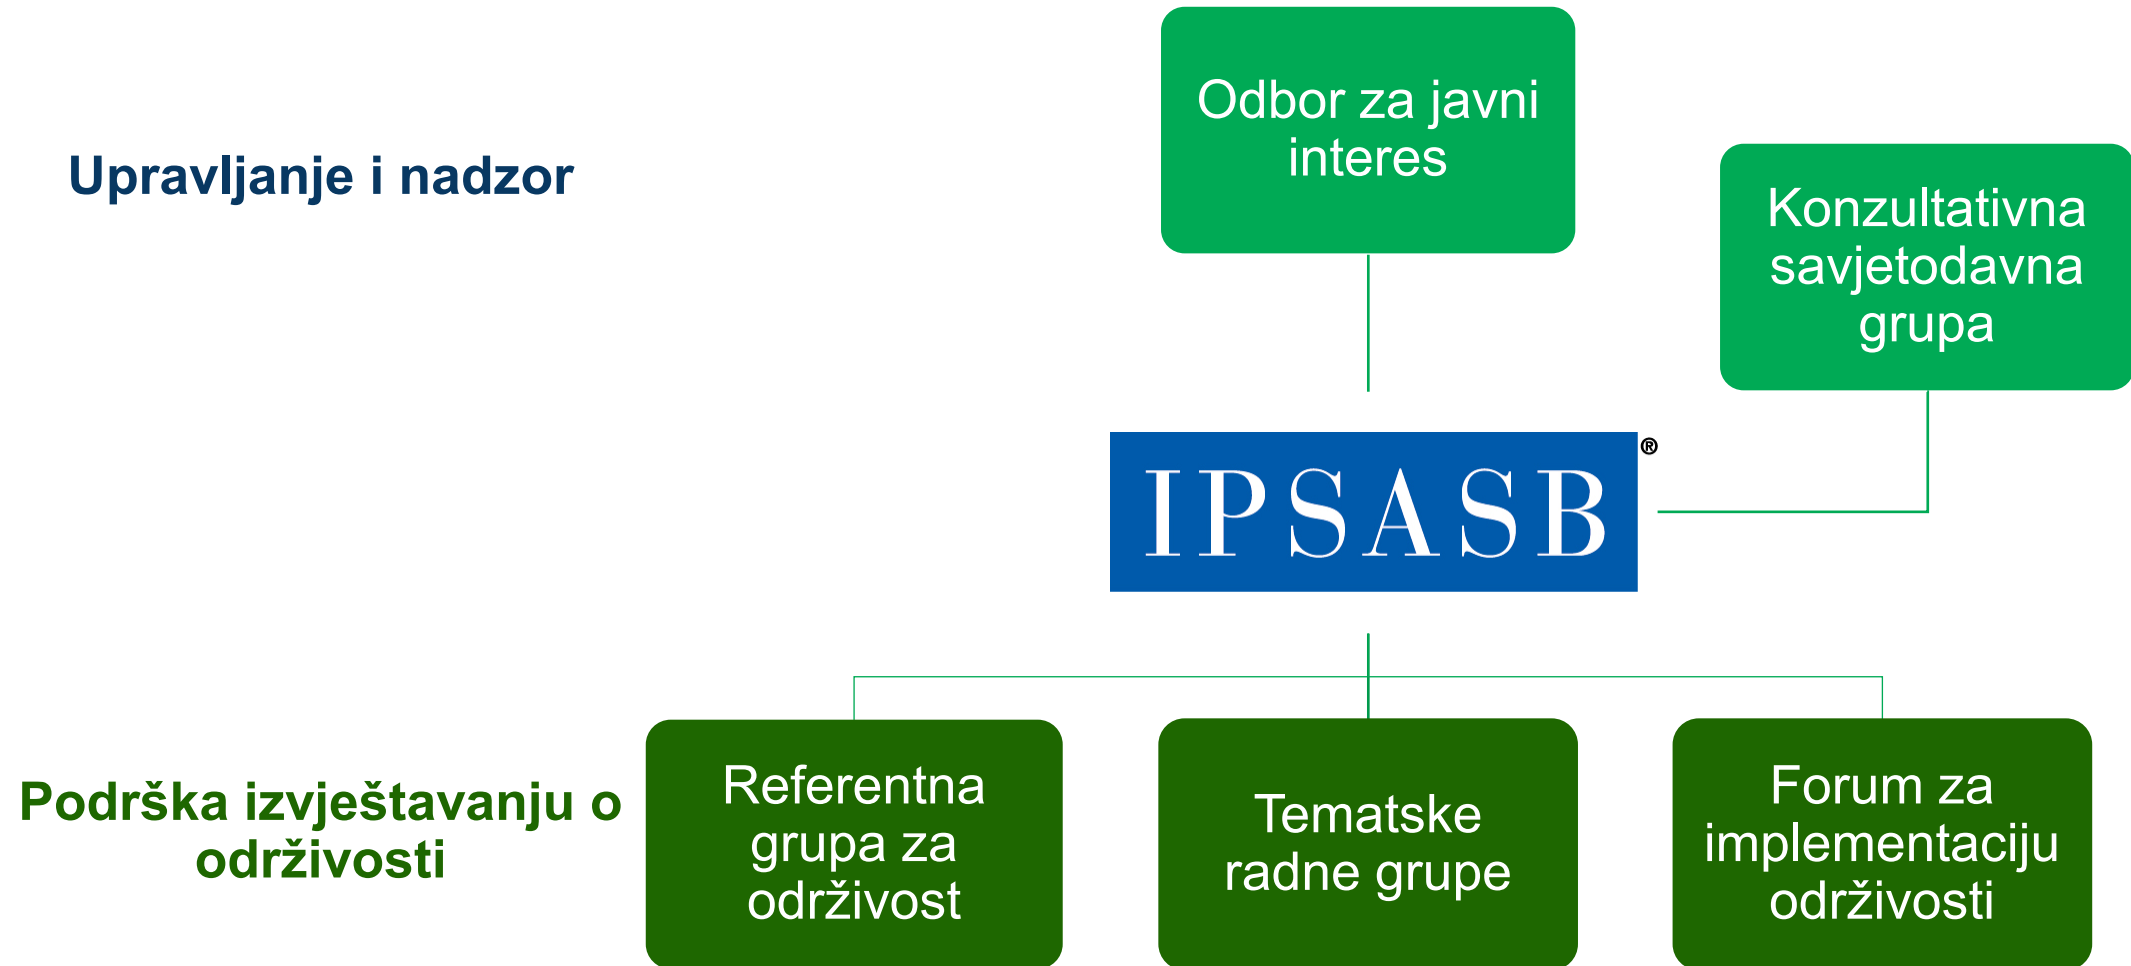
Upravljanje i nadzor

Odbor za javni interes

Konzultativna savjetodavna grupa

IPSASB®

Podrška izvještavanju o održivosti

Referentna grupa za održivost

Tematske radne grupe

Forum za implementaciju održivosti